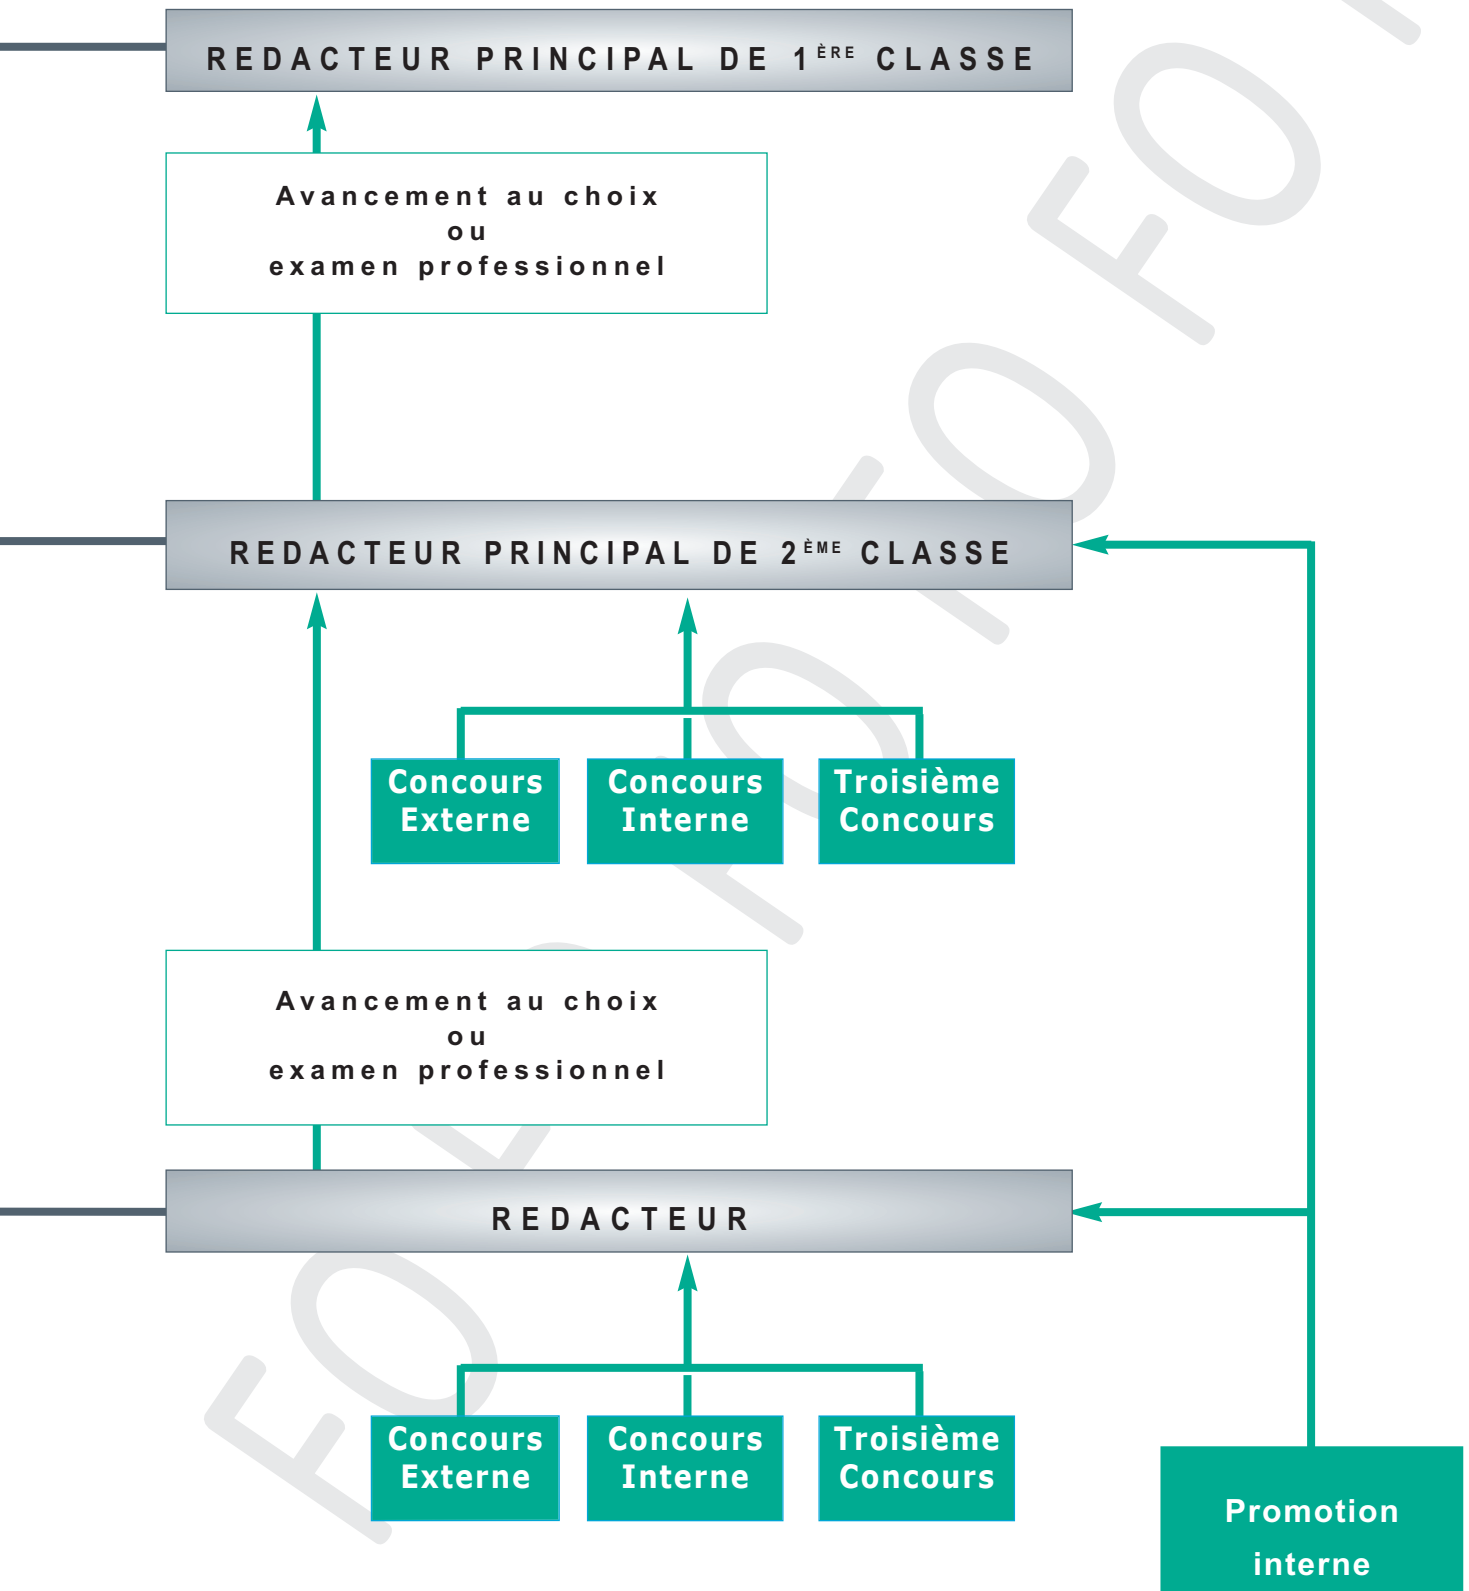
REDACTEUR PRINCIPAL DE 1$^{ÈRE}$ CLASSE

Avancement au choix
ou
examen professionnel

REDACTEUR PRINCIPAL DE 2$^{ÈME}$ CLASSE

Concours Externe

Concours Interne

Troisième Concours

Avancement au choix
ou
examen professionnel

REDACTEUR

Concours Externe

Concours Interne

Troisième Concours

Promotion interne

FO FO FO FO